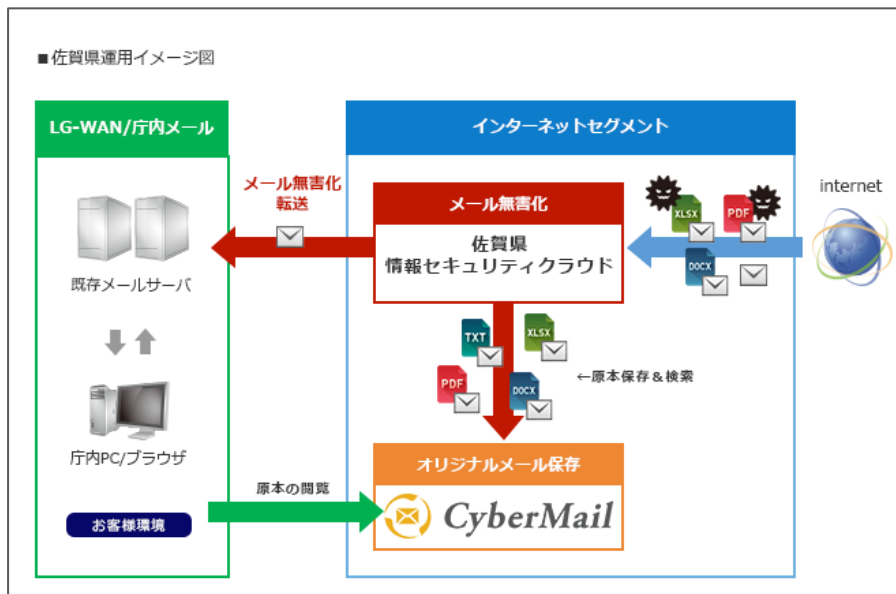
■佐賀県運用イメージ図

LG-WAN/庁内メール

既存メールサーバ

庁内PC/ブラウザ

お客様環境

インターネットセグメント

メール無害化
転送

メール無害化

佐賀県
情報セキュリティクラウド

internet

XLSX
PDF
DOCX

TXT
XLSX
PDF
DOCX

←原本保存＆検索

原本の閲覧

オリジナルメール保存

CyberMail